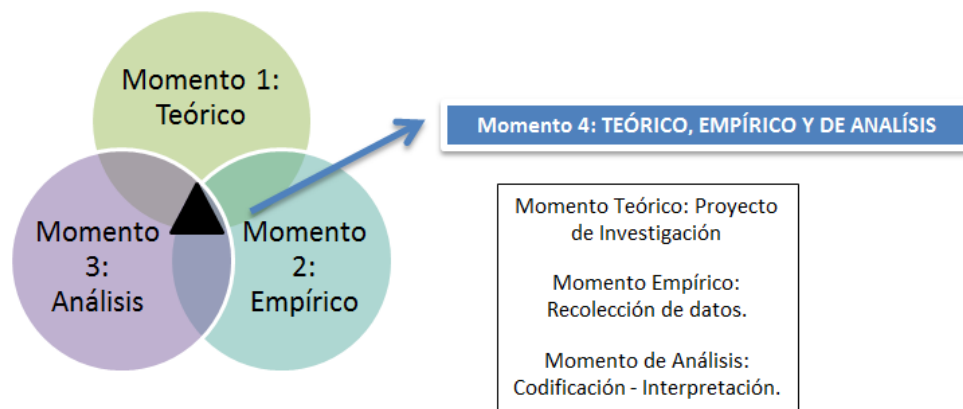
Momento 1: Teórico

Momento 3: Análisis

Momento 2: Empírico

Momento 4: TEÓRICO, EMPÍRICO Y DE ANALÍSIS

Momento Teórico: Proyecto de Investigación

Momento Empírico: Recolección de datos.

Momento de Análisis: Codificación - Interpretación.